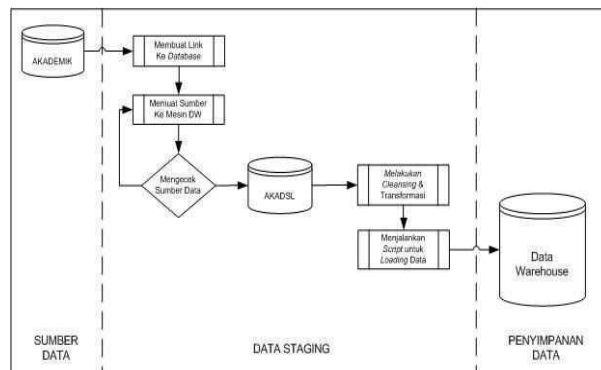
AKADEMIK

Membuat Link Ke Database

Menuat Sumber Ke Mesin DW

Mengecek Sumber Data

AKADSL

Melakukan Cleansing & Transformasi

Menjalankan Script untuk Loading Data

Data Warehouse

SUMBER DATA

DATA STAGING

PENYIMPANAN DATA